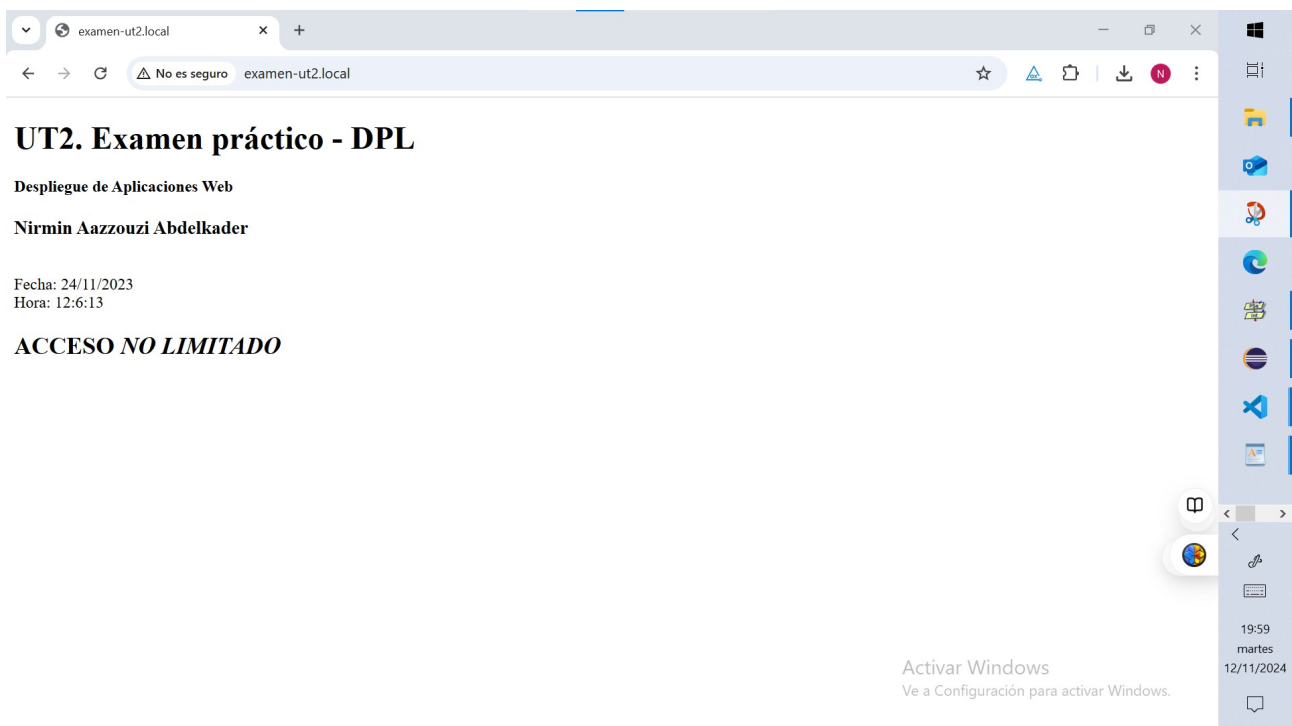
examen-ut2.local

No es seguro examen-ut2.local

N

UT2. Examen práctico - DPL

Despliegue de Aplicaciones Web

Nirmin Aazzouzi Abdelkader

Fecha: 24/11/2023
Hora: 12:6:13

ACCESO *NO LIMITADO*

Activar Windows
Ve a Configuración para activar Windows.

19:59
martes
12/11/2024